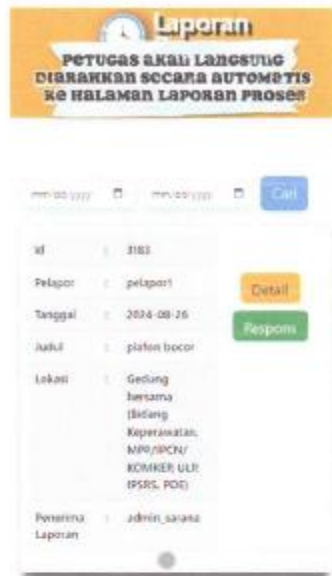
Laporan

Petugas akan langsung diarahkan secara automatis ke halaman laporan proses

mm/dd/yyyy mm/dd/yyyy Cari

Id : 3183
Pelapor : pelapor1
Tanggal : 2024-08-26
Judul : plafon bocor
Lokasi : Gedung bersama (Bidang Keperawatan, MPP/IPCN/KOMKEP, ULP, IPSRS, PDE)
Penerima Laporan : admin_sarana

Detail
Respons